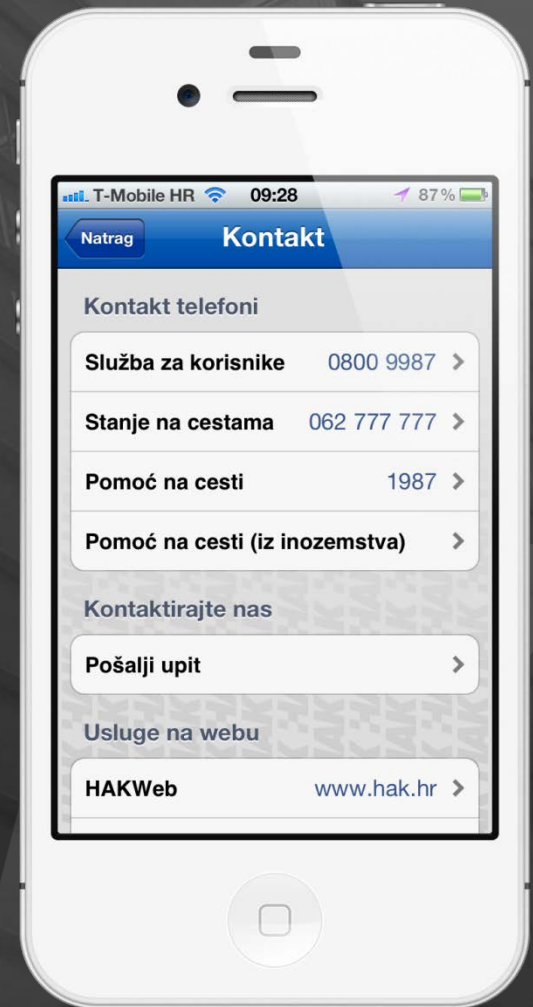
T-Mobile HR 09:28 87 %

Natrag

Kontakt

Kontakt telefoni

Služba za korisnike 0800 9987

Stanje na cestama 062 777 777

Pomoć na cesti 1987

Pomoć na cesti (iz inozemstva)

Kontaktirajte nas

Pošalji upit

Usluge na webu

HAKWeb www.hak.hr